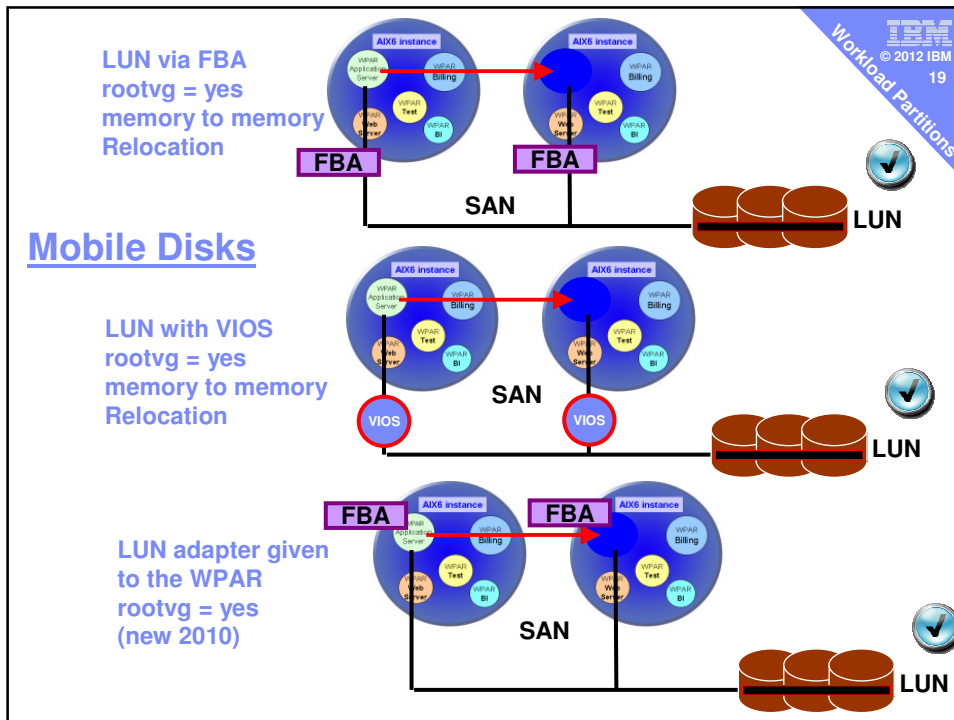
IBM
© 2012 IBM
19
Workload Partitions

LUN via FBA
rootvg = yes
memory to memory
Relocation

AIX6 instance
WPAR Application Server
WPAR Billing
WPAR Test
WPAR Web Server
WPAR BI

AIX6 instance
WPAR Billing
WPAR Test
WPAR Web Server
WPAR BI

FBA
FBA
SAN
LUN

Mobile Disks

LUN with VIOS
rootvg = yes
memory to memory
Relocation

AIX6 instance
WPAR Application Server
WPAR Billing
WPAR Test
WPAR Web Server
WPAR BI

AIX6 instance
WPAR Billing
WPAR Test
WPAR Web Server
WPAR BI

SAN
VIOS
VIOS
LUN

LUN adapter given
to the WPAR
rootvg = yes
(new 2010)

FBA
FBA
AIX6 instance
WPAR Application Server
WPAR Billing
WPAR Test
WPAR Web Server
WPAR BI

AIX6 instance
WPAR Billing
WPAR Test
WPAR Web Server
WPAR BI

SAN
LUN